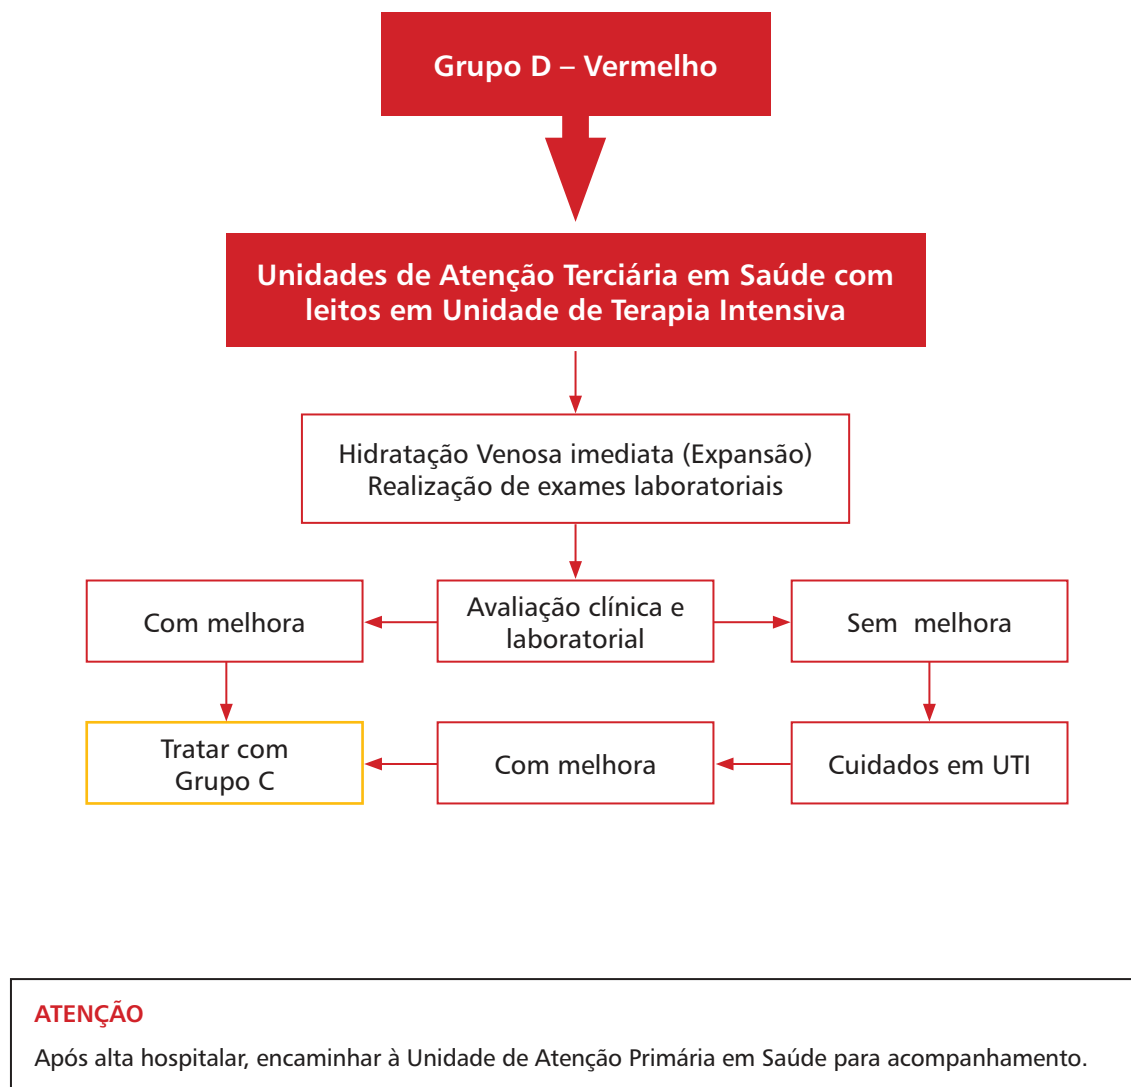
Grupo D – Vermelho

Unidades de Atenção Terciária em Saúde com leitos em Unidade de Terapia Intensiva

Hidratação Venosa imediata (Expansão)
Realização de exames laboratoriais

Com melhora

Avaliação clínica e laboratorial

Sem melhora

Tratar com Grupo C

Com melhora

Cuidados em UTI

ATENÇÃO

Após alta hospitalar, encaminhar à Unidade de Atenção Primária em Saúde para acompanhamento.